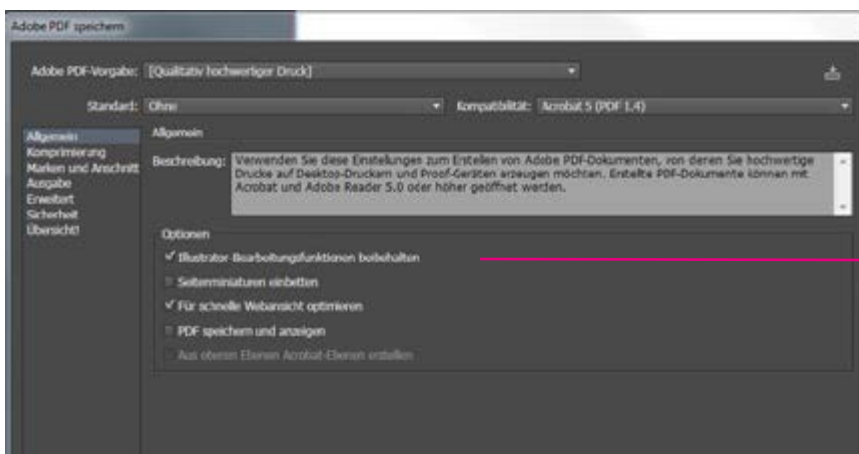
Adobe PDF speichern

Adobe PDF-Vorgabe: [Qualitativ hochwertiger Druck]

Standard: Ohne

Kompatibilität: Acrobat 5 (PDF 1.4)

Allgemein
Komprimierung
Marken und Anschnitt
Ausgabe
Erweitert
Sicherheit
Übersicht

Allgemein

Beschreibung: Verwenden Sie diese Einstellungen zum Erstellen von Adobe PDF-Dokumenten, von deren Sie hochwertige Drucke auf Desktop-Druckern und Proof-Geräten erzeugen möchten. Erstellte PDF-Dokumente können mit Acrobat und Adobe Reader 5.0 oder höher geöffnet werden.

Optionen

✔ Illustrator-Bearbeitungsfunktionen beibehalten

Seitenminiaturen einbetten

✔ Für schnelle Webansicht optimieren

PDF speichern und anzeigen

Aus oberen Ebenen Acrobat-Ebenen erstellen